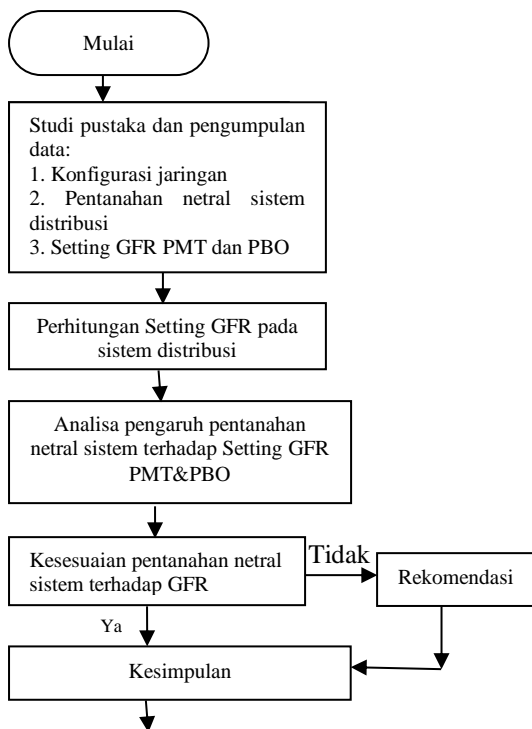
Mulai

Studi pustaka dan pengumpulan data:
1. Konfigurasi jaringan
2. Pentanahan netral sistem distribusi
3. Setting GFR PMT dan PBO

Perhitungan Setting GFR pada sistem distribusi

Analisa pengaruh pentanahan netral sistem terhadap Setting GFR PMT&PBO

Kesesuaian pentanahan netral sistem terhadap GFR

Tidak

Rekomendasi

Ya

Kesimpulan